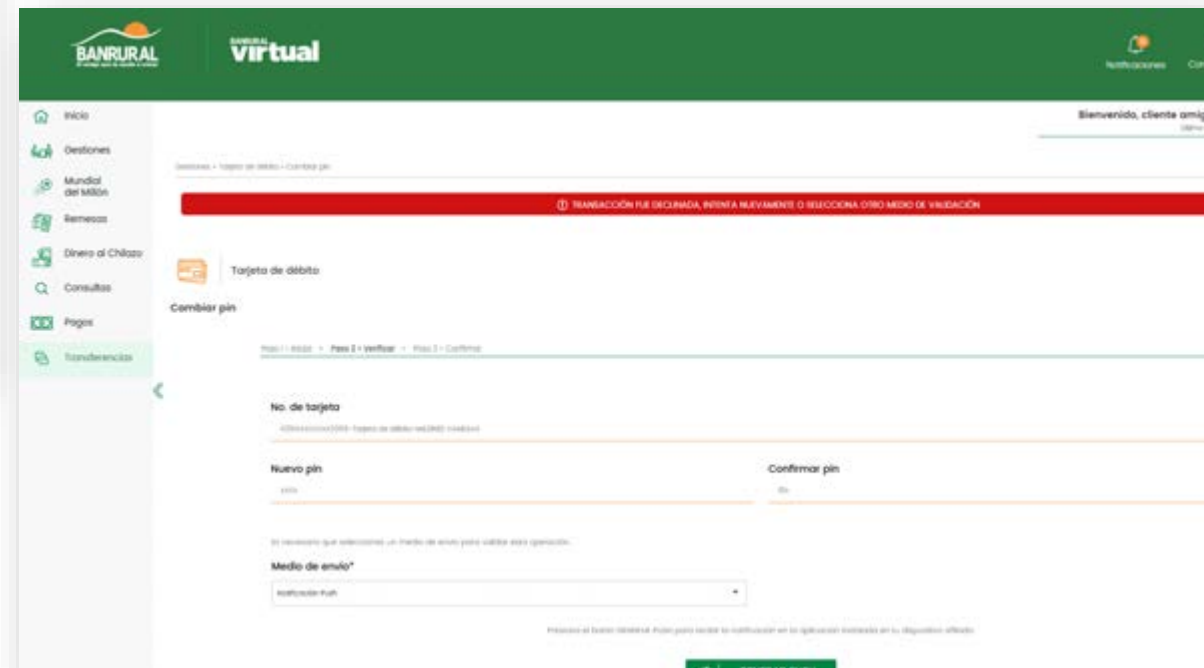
BANRURAL

BANRURAL Virtual

Notificaciones

Bienvenido, cliente amig

Inicio
Gestiones
Mundial del Millón
Remesas
Dinero al Chilazo
Consultas
Pagos
Transferencias

Gestiones > Tarjeta de débito > Cambiar pin

TRANSACCIÓN FUE DECLINADA, INTENTA NUEVAMENTE O SELECCIONA OTRO MEDIO DE VALIDACIÓN

Tarjeta de débito

Cambiar pin

Paso 1 - Inicio > Paso 2 - Verificar > Paso 3 - Confirmar

No. de tarjeta

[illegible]

Nuevo pin

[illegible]

Confirmar pin

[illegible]

Es necesario que selecciones un medio de envío para validar esta operación.

Medio de envío*

Notificación Push

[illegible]